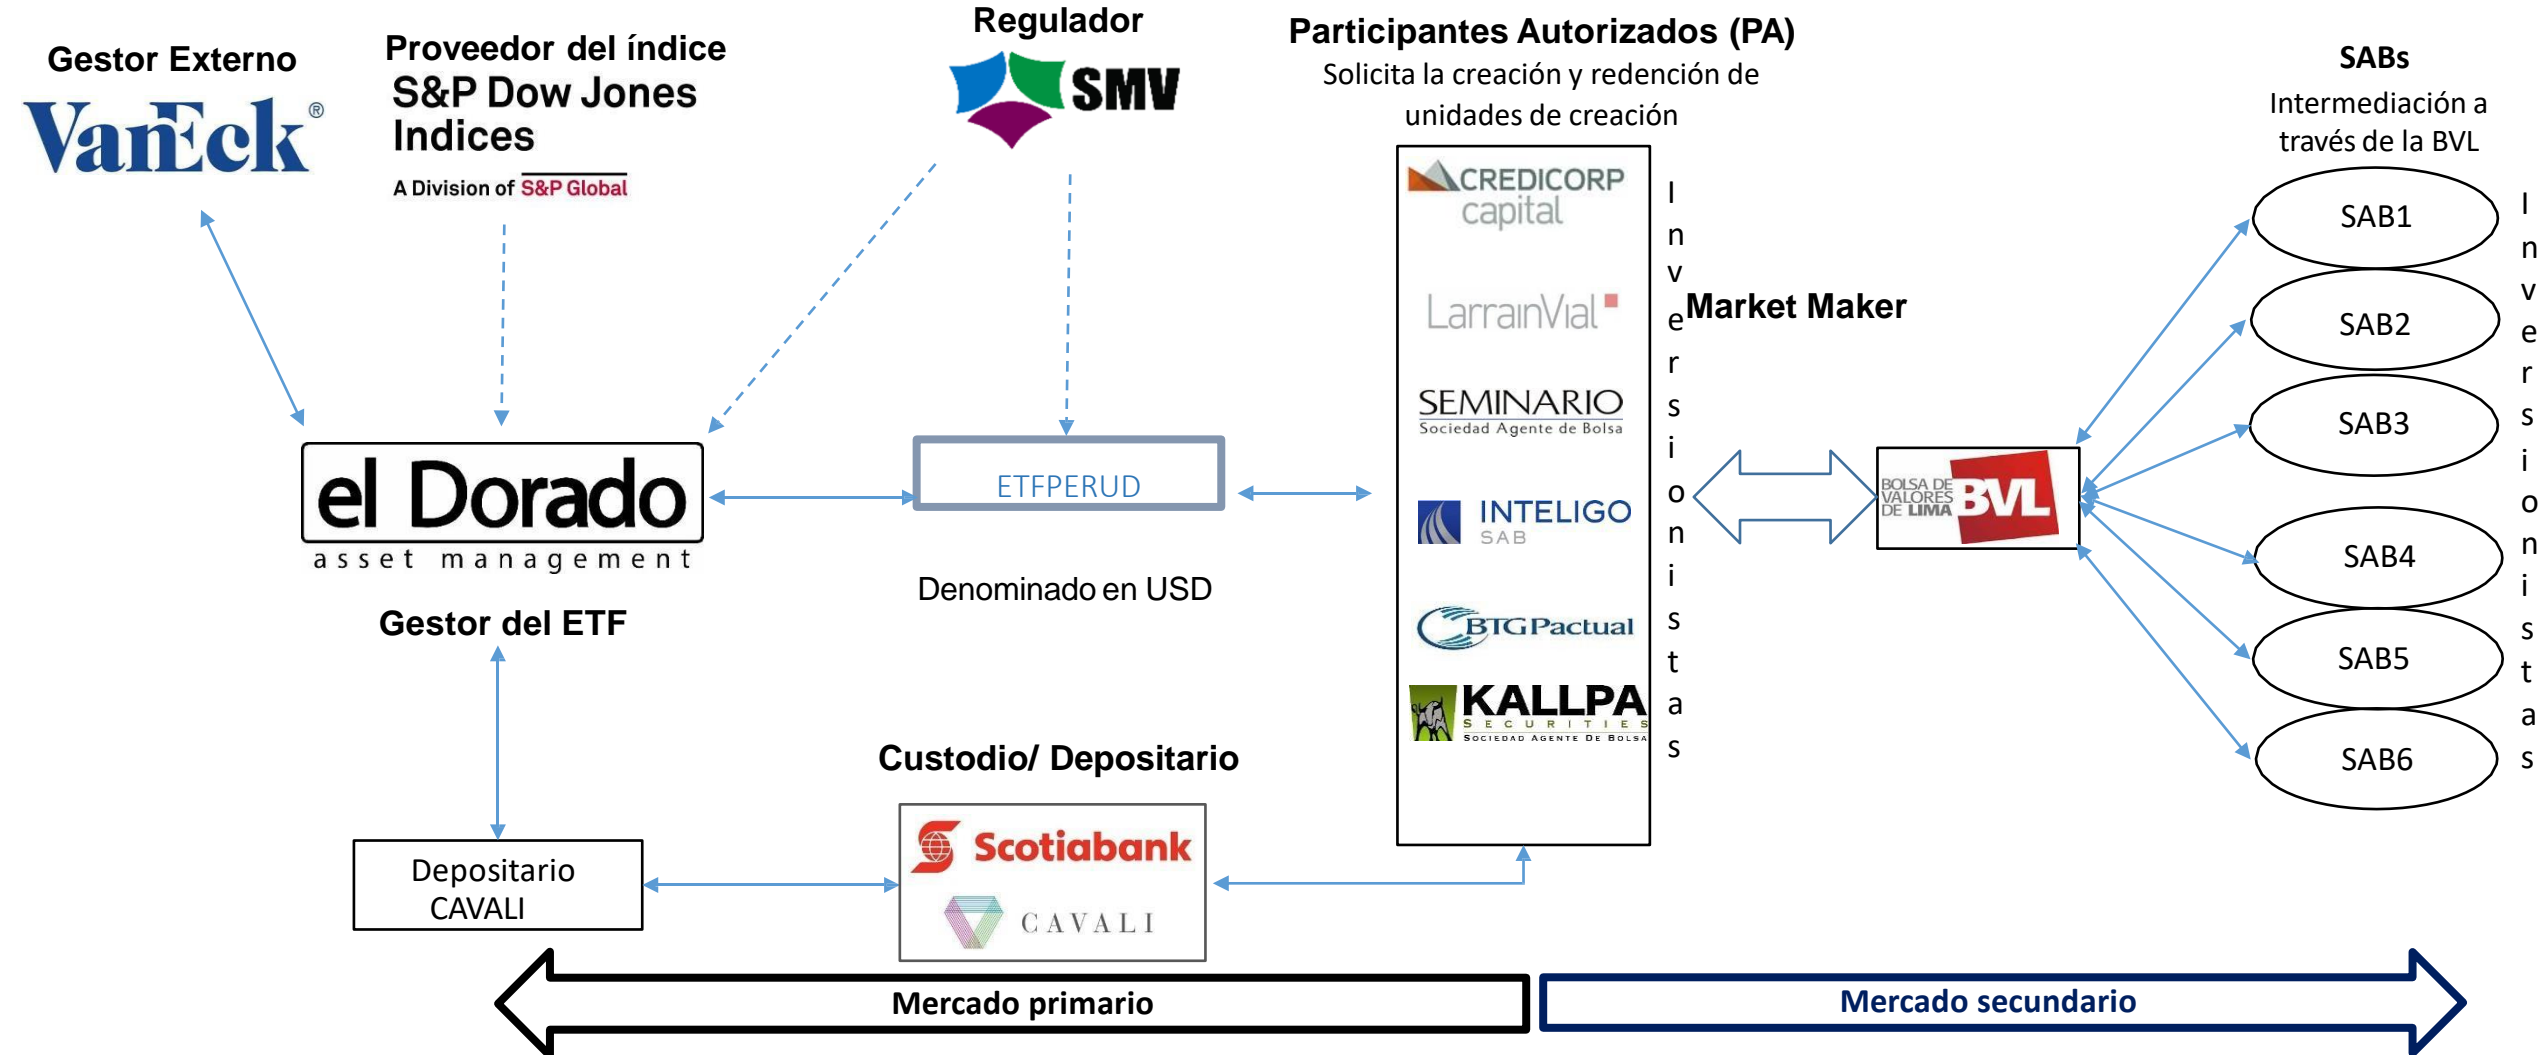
Gestor Externo
VanEck®

Proveedor del índice
S&P Dow Jones Indices
A Division of S&P Global

Regulador
SMV

Participantes Autorizados (PA)
Solicita la creación y redención de unidades de creación

SABs
Intermediación a través de la BVL

CREDICORP capital
LarrainVial
SEMINARIO Sociedad Agente de Bolsa
INTELIGO SAB
BTGPactual
KALLPA SECURITIES SOCIEDAD AGENTE DE BOLSA

Inversionistas

Market Maker

el Dorado
asset management
Gestor del ETF

ETFPERUD
Denominado en USD

BOLSA DE VALORES DE LIMA BVL

SAB1
SAB2
SAB3
SAB4
SAB5
SAB6

Inversionistas

Custodio/ Depositario
Scotiabank
CAVALI

Depositario CAVALI

Mercado primario
Mercado secundario